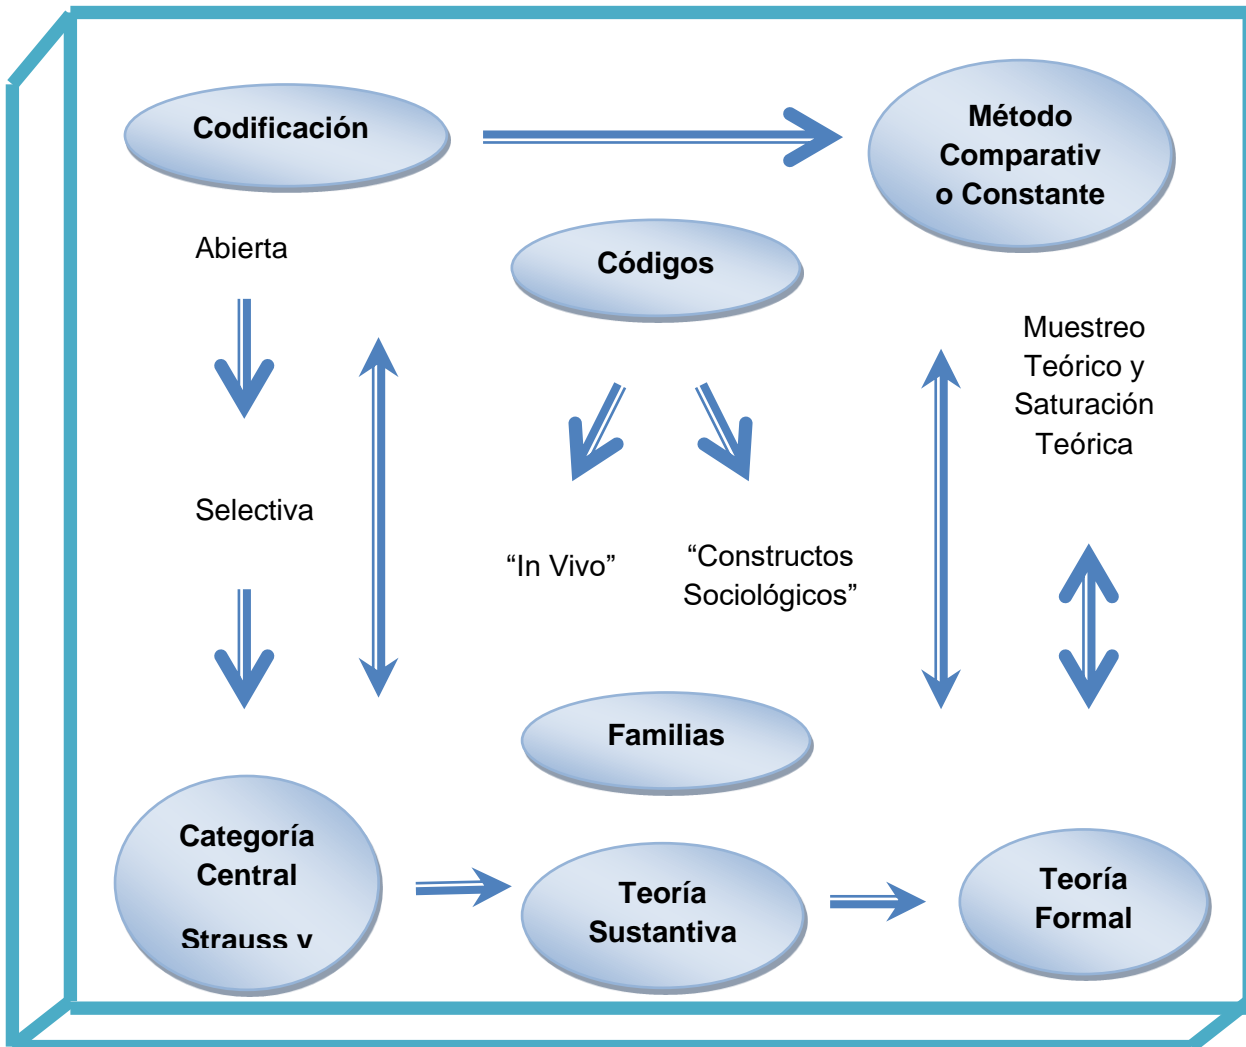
Codificación

Método Comparativ o Constante

Abierta

Códigos

Muestreo Teórico y Saturación Teórica

Selectiva

“In Vivo”

“Constructos Sociológicos”

Familias

Categoría Central

Strauss y

Teoría Sustantiva

Teoría Formal